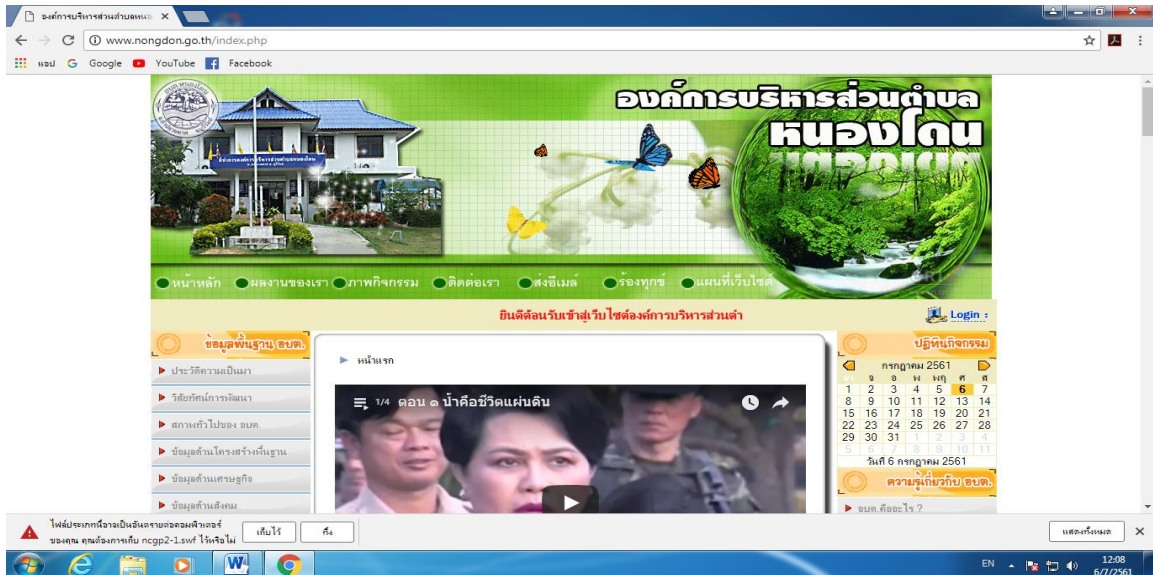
องค์การบริหารส่วนตำบลหนอ ×

www.nongdon.go.th/index.php

แอป Google YouTube Facebook

องค์การบริหารส่วนตำบล
หนองโดน

หน้าหลัก ผลงานของเรา ภาพกิจกรรม ติดต่อเรา ส่งอีเมล์ ร้องทุกข์ แผนที่เว็บไซต์

ยินดีต้อนรับเข้าสู่เว็บไซต์องค์การบริหารส่วนตำ

Login :

ข้อมูลพื้นฐาน อบต.

ประวัติความเป็นมา

วิสัยทัศน์การพัฒนา

สภาพทั่วไปของ อบต.

ข้อมูลด้านโครงสร้างพื้นฐาน

ข้อมูลด้านเศรษฐกิจ

ข้อมูลด้านสังคม

หน้าแรก

1/4 ตอน ๑ น้ำคือชีวิตแผ่นดิน

ปฏิทินกิจกรรม

กรกฎาคม 2561

| | จ | อ | พ | พฤ | ศ | ส |
|---|---|---|---|---|---|---|
| 1 | 2 | 3 | 4 | 5 | 6 | 7 |
| 8 | 9 | 10 | 11 | 12 | 13 | 14 |
| 15 | 16 | 17 | 18 | 19 | 20 | 21 |
| 22 | 23 | 24 | 25 | 26 | 27 | 28 |
| 29 | 30 | 31 | 1 | 2 | 3 | 4 |
| 5 | 6 | 7 | 8 | 9 | 10 | 11 |

วันที่ 6 กรกฎาคม 2561

ความรู้เกี่ยวกับ อบต.

อบต. คืออะไร ?

ไฟล์ประเภทนี้อาจเป็นอันตรายต่อคอมพิวเตอร์ของคุณ คุณต้องการเก็บ ncgp2-1.swf ไว้หรือไม่

เก็บไว้ ทิ้ง

แสดงทั้งหมด ×

EN 12:08 6/7/2561